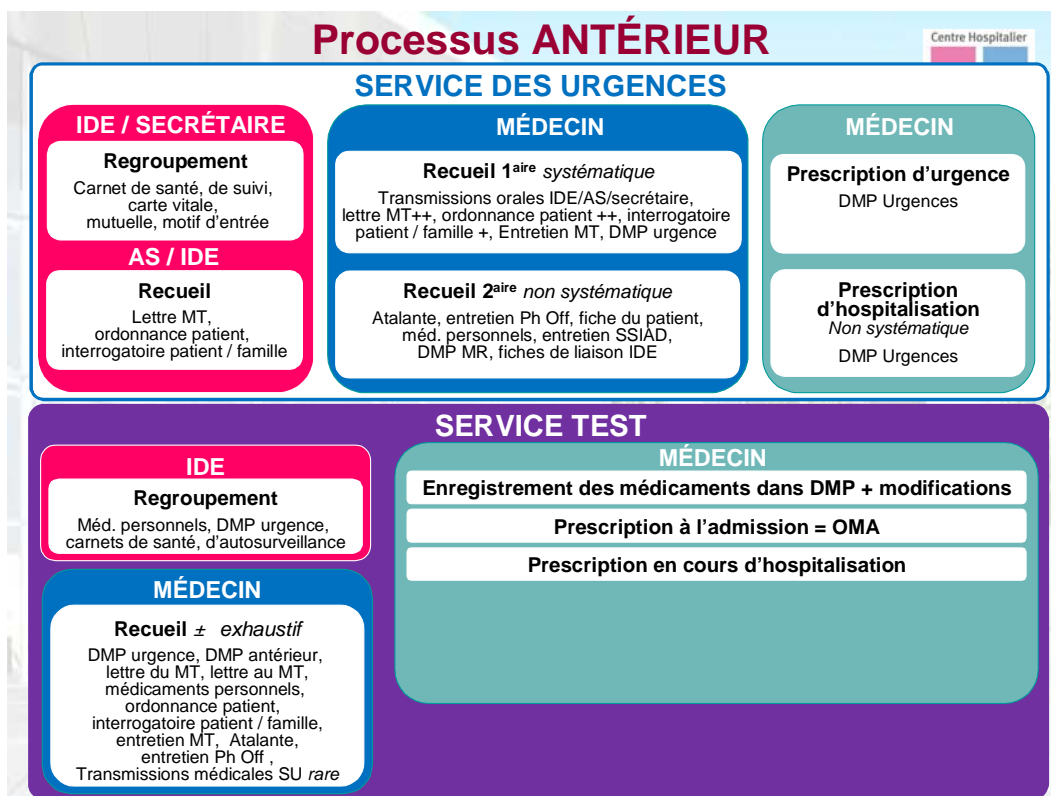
Processus ANTÉRIEUR

Centre Hospitalier

SERVICE DES URGENCES

IDE / SECRÉTAIRE

Regroupement

Carnet de santé, de suivi, carte vitale, mutuelle, motif d'entrée

AS / IDE

Recueil

Lettre MT, ordonnance patient, interrogatoire patient / famille

MÉDECIN

Recueil 1$^{aire}$ systématique

Transmissions orales IDE/AS/secrétaire, lettre MT++, ordonnance patient ++, interrogatoire patient / famille +, Entretien MT, DMP urgence

Recueil 2$^{aire}$ non systématique

Atalante, entretien Ph Off, fiche du patient, méd. personnels, entretien SSIAD, DMP MR, fiches de liaison IDE

MÉDECIN

Prescription d'urgence

DMP Urgences

Prescription d'hospitalisation

Non systématique

DMP Urgences

SERVICE TEST

IDE

Regroupement

Méd. personnels, DMP urgence, carnets de santé, d'autosurveillance

MÉDECIN

Recueil ± exhaustif

DMP urgence, DMP antérieur, lettre du MT, lettre au MT, médicaments personnels, ordonnance patient, interrogatoire patient / famille, entretien MT, Atalante, entretien Ph Off , Transmissions médicales SU rare

MÉDECIN

Enregistrement des médicaments dans DMP + modifications

Prescription à l'admission = OMA

Prescription en cours d'hospitalisation